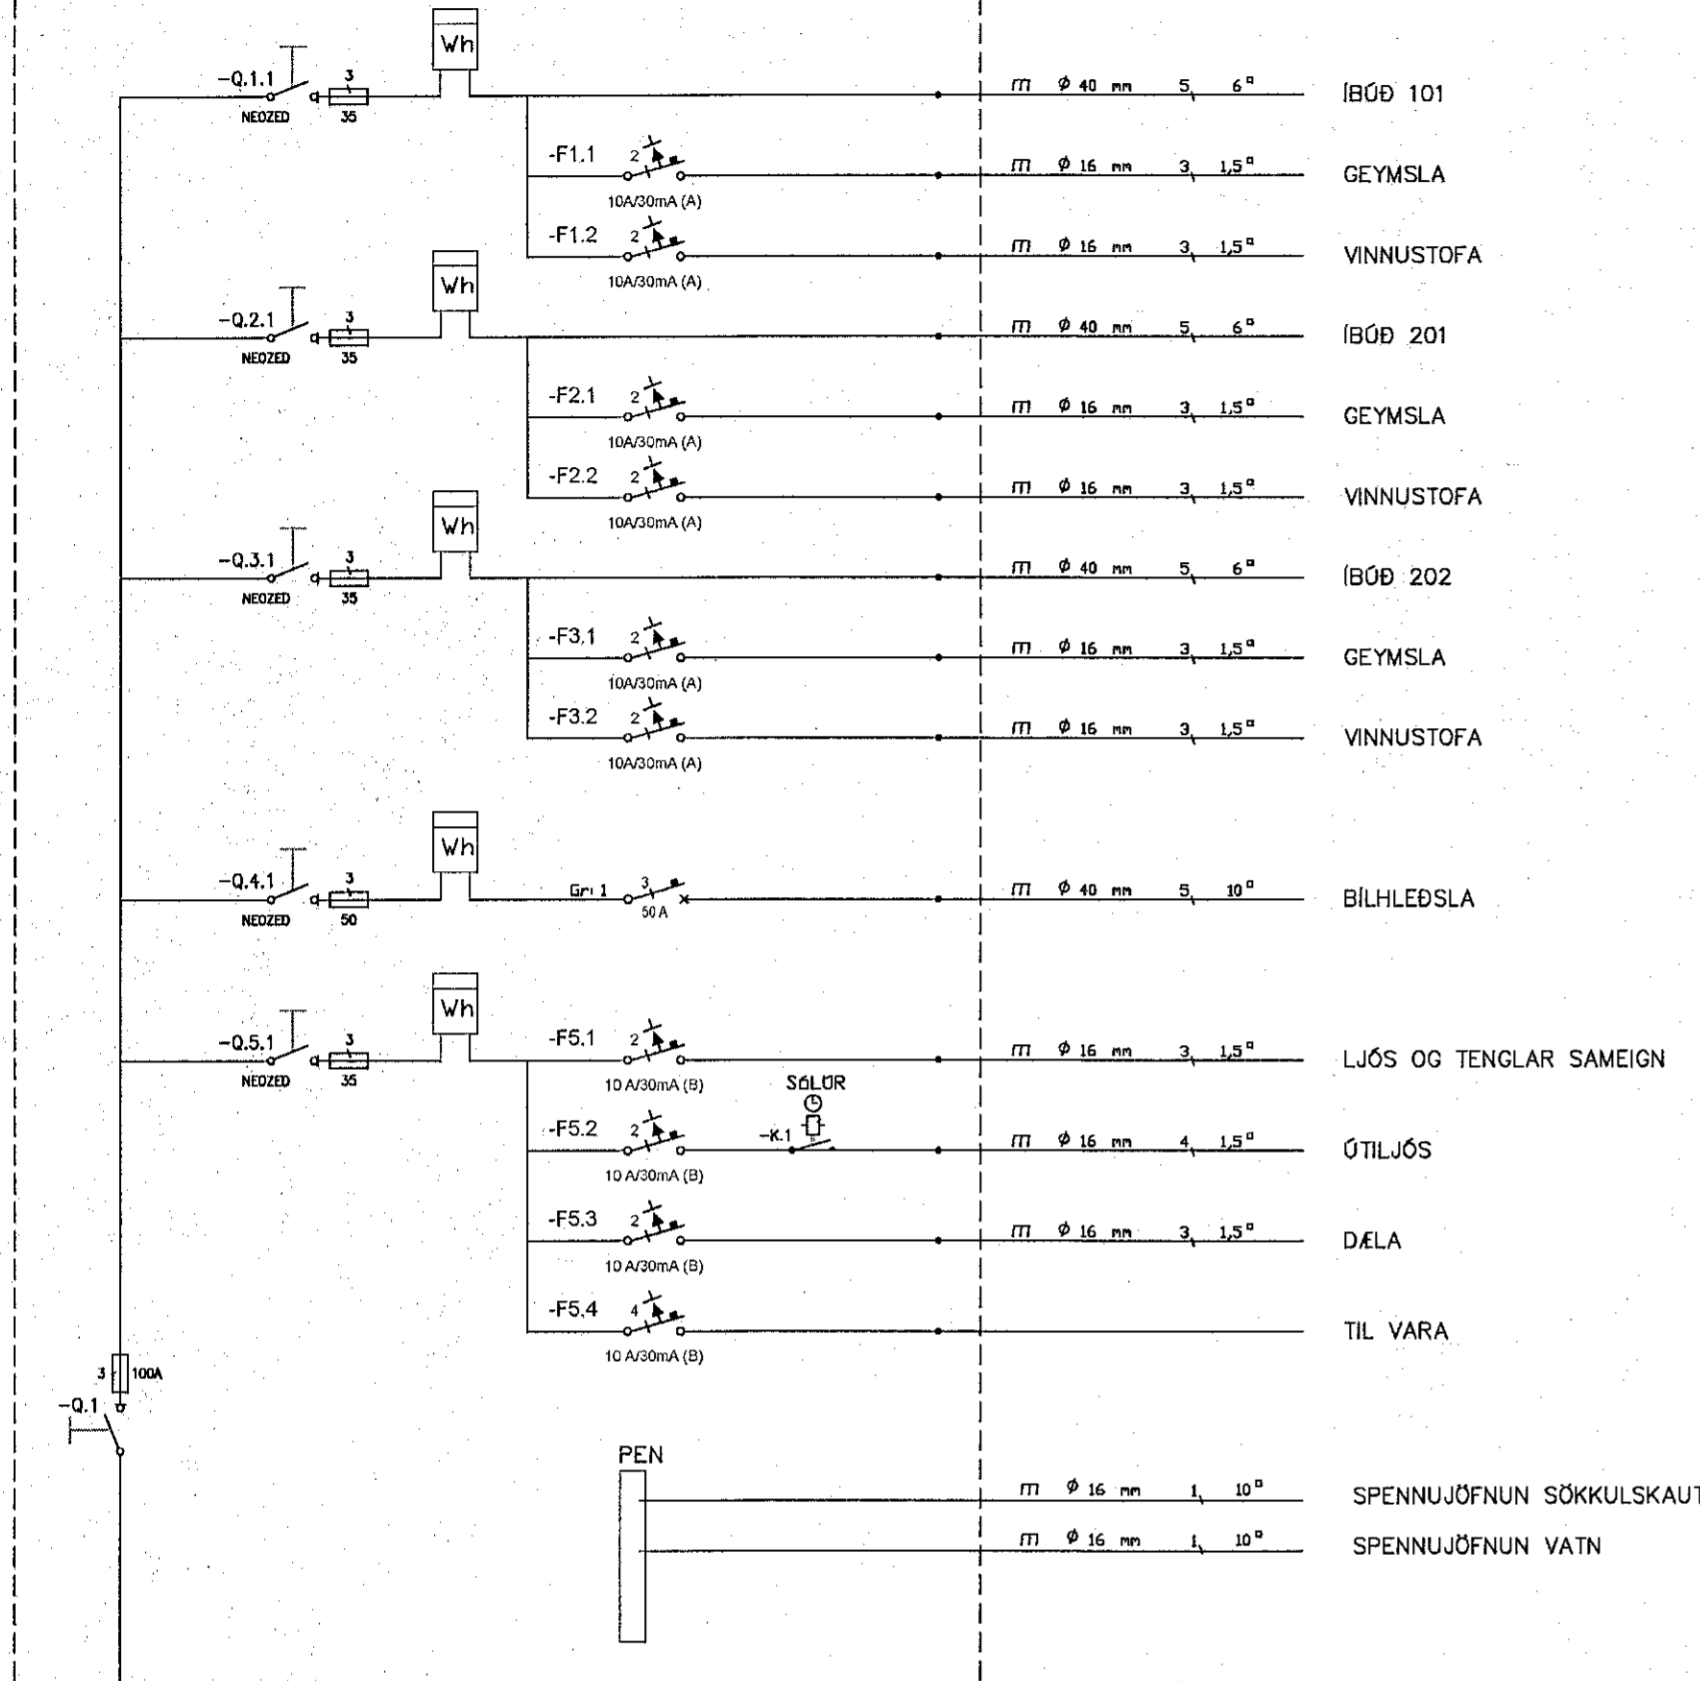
Wh

-Q.1.1 NEOZED 3 35

$\Pi$ $\phi$ 40 mm 5 6$^{\square}$ ÍBÚÐ 101

-F1.1 2 10A/30mA (A)

$\Pi$ $\phi$ 16 mm 3 1,5$^{\square}$ GEYMSLA

-F1.2 2 10A/30mA (A)

$\Pi$ $\phi$ 16 mm 3 1,5$^{\square}$ VINNUSTOFA

Wh

-Q.2.1 NEOZED 3 35

$\Pi$ $\phi$ 40 mm 5 6$^{\square}$ ÍBÚÐ 201

-F2.1 2 10A/30mA (A)

$\Pi$ $\phi$ 16 mm 3 1,5$^{\square}$ GEYMSLA

-F2.2 2 10A/30mA (A)

$\Pi$ $\phi$ 16 mm 3 1,5$^{\square}$ VINNUSTOFA

Wh

-Q.3.1 NEOZED 3 35

$\Pi$ $\phi$ 40 mm 5 6$^{\square}$ ÍBÚÐ 202

-F3.1 2 10A/30mA (A)

$\Pi$ $\phi$ 16 mm 3 1,5$^{\square}$ GEYMSLA

-F3.2 2 10A/30mA (A)

$\Pi$ $\phi$ 16 mm 3 1,5$^{\square}$ VINNUSTOFA

Wh

-Q.4.1 NEOZED 3 50

Gr 1 3 50 A

$\Pi$ $\phi$ 40 mm 5 10$^{\square}$ BÍLHLEÐSLA

Wh

-Q.5.1 NEOZED 3 35

-F5.1 2 10 A/30mA (B)

$\Pi$ $\phi$ 16 mm 3 1,5$^{\square}$ LJÓS OG TENGLAR SAMEIGN

SÓLÚR

-F5.2 2 10 A/30mA (B) -K.1

$\Pi$ $\phi$ 16 mm 4 1,5$^{\square}$ ÚTILJÓS

-F5.3 2 10 A/30mA (B)

$\Pi$ $\phi$ 16 mm 3 1,5$^{\square}$ DÆLA

-F5.4 4 10 A/30mA (B)

TIL VARA

3 100A

-Q.1

PEN

$\Pi$ $\phi$ 16 mm 1 10$^{\square}$ SPENNUJÖFNUN SÖKKULSKAUT

$\Pi$ $\phi$ 16 mm 1 10$^{\square}$ SPENNUJÖFNUN VATN